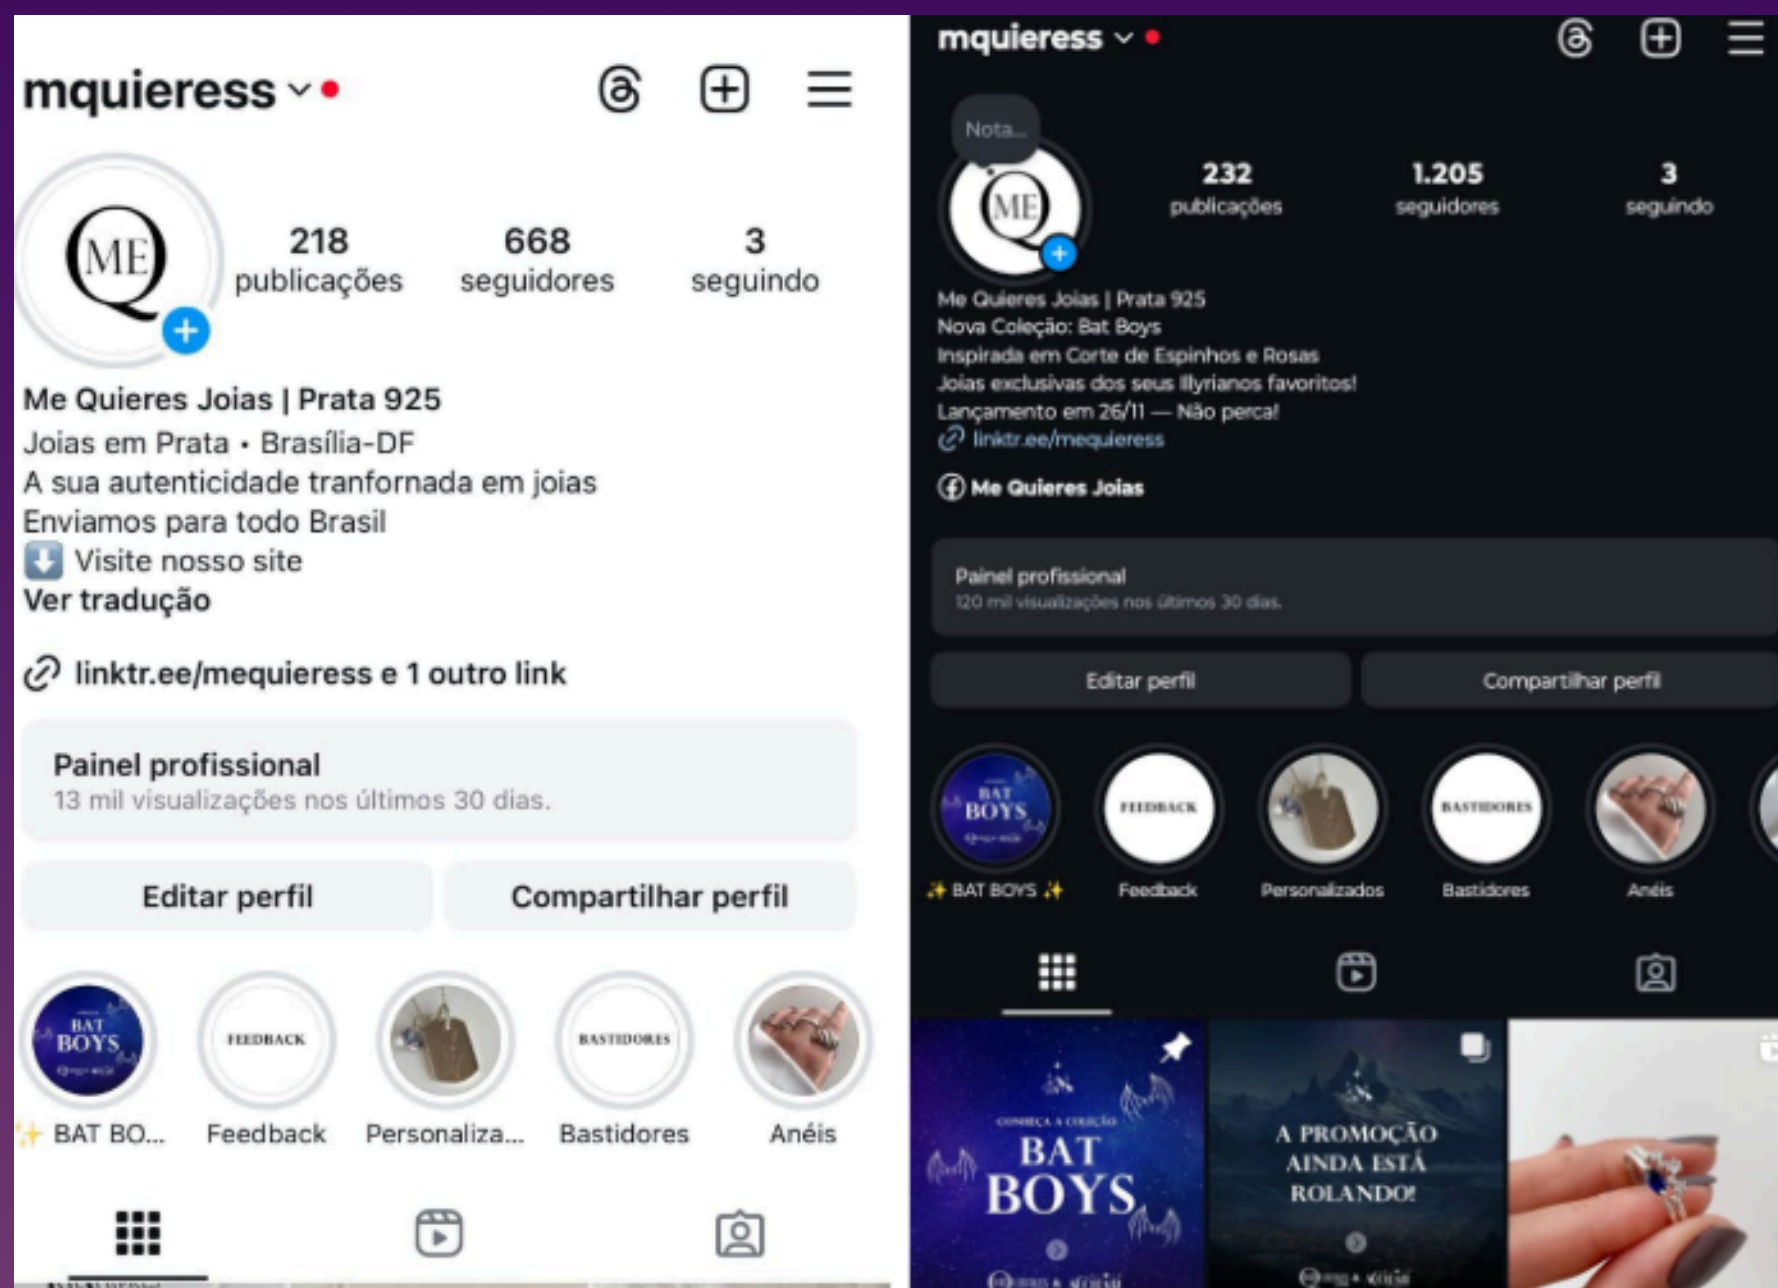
mquieress

ME

218 publicações
668 seguidores
3 seguindo

Me Quieres Joias | Prata 925
Joias em Prata • Brasília-DF
A sua autenticidade tranfornada em joias
Enviamos para todo Brasil
⬇️ Visite nosso site
Ver tradução

linktr.ee/mequieress e 1 outro link

Painel profissional
13 mil visualizações nos últimos 30 dias.

Editar perfil
Compartilhar perfil

BAT BOYS
✨ BAT BO...
FEEDBACK
Feedback
Personaliza...
BASTIDORES
Bastidores
Anéis

mquieress

Nota...

ME

232 publicações
1.205 seguidores
3 seguindo

Me Quieres Joias | Prata 925
Nova Coleção: Bat Boys
Inspirada em Corte de Espinhos e Rosas
Joias exclusivas dos seus Illyrianos favoritos!
Lançamento em 26/11 — Não perca!
linktr.ee/mequieress

Me Quieres Joias

Painel profissional
120 mil visualizações nos últimos 30 dias.

Editar perfil
Compartilhar perfil

BAT BOYS
✨ BAT BOYS ✨
FEEDBACK
Feedback
Personalizados
BASTIDORES
Bastidores
Anéis

CONHEÇA A COLEÇÃO
BAT BOYS

A PROMOÇÃO AINDA ESTÁ ROLANDO!